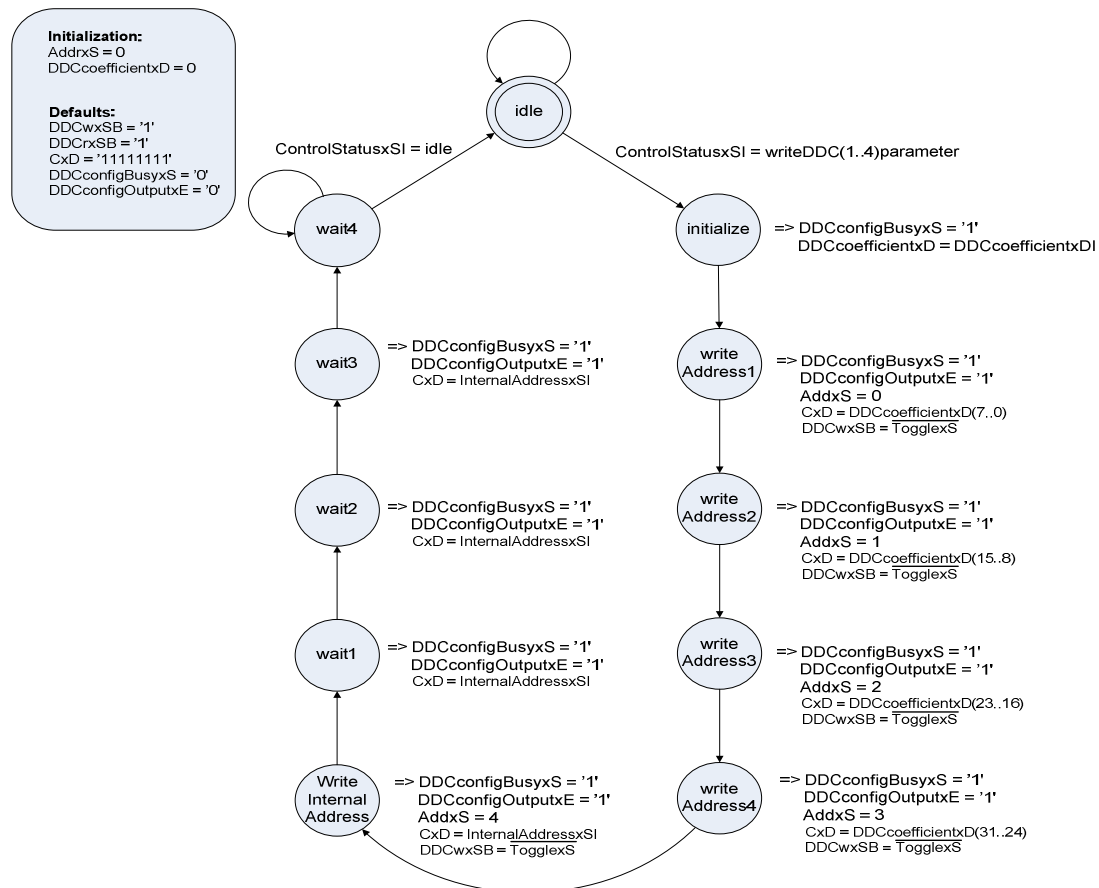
Initialization:
AddrxS = 0
DDCcoefficientxD = 0

Defaults:
DDCwxSB = '1'
DDCrxSB = '1'
CxD = '11111111'
DDCconfigBusyxS = '0'
DDCconfigOutputxE = '0'

idle

ControlStatusxSI = idle

ControlStatusxSI = writeDDC(1..4)parameter

wait4

initialize

=> DDCconfigBusyxS = '1'
DDCcoefficientxD = DDCcoefficientxDI

wait3

=> DDCconfigBusyxS = '1'
DDCconfigOutputxE = '1'
CxD = InternalAddressxSI

write Address1

=> DDCconfigBusyxS = '1'
DDCconfigOutputxE = '1'
AddxS = 0
CxD = DDCcoefficientxD(7..0)
DDCwxSB = $\overline{\text{TogglexS}}$

wait2

=> DDCconfigBusyxS = '1'
DDCconfigOutputxE = '1'
CxD = InternalAddressxSI

write Address2

=> DDCconfigBusyxS = '1'
DDCconfigOutputxE = '1'
AddxS = 1
CxD = DDCcoefficientxD(15..8)
DDCwxSB = $\overline{\text{TogglexS}}$

wait1

=> DDCconfigBusyxS = '1'
DDCconfigOutputxE = '1'
CxD = InternalAddressxSI

write Address3

=> DDCconfigBusyxS = '1'
DDCconfigOutputxE = '1'
AddxS = 2
CxD = DDCcoefficientxD(23..16)
DDCwxSB = $\overline{\text{TogglexS}}$

Write Internal Address

=> DDCconfigBusyxS = '1'
DDCconfigOutputxE = '1'
AddxS = 4
CxD = InternalAddressxSI
DDCwxSB = $\overline{\text{TogglexS}}$

write Address4

=> DDCconfigBusyxS = '1'
DDCconfigOutputxE = '1'
AddxS = 3
CxD = DDCcoefficientxD(31..24)
DDCwxSB = $\overline{\text{TogglexS}}$